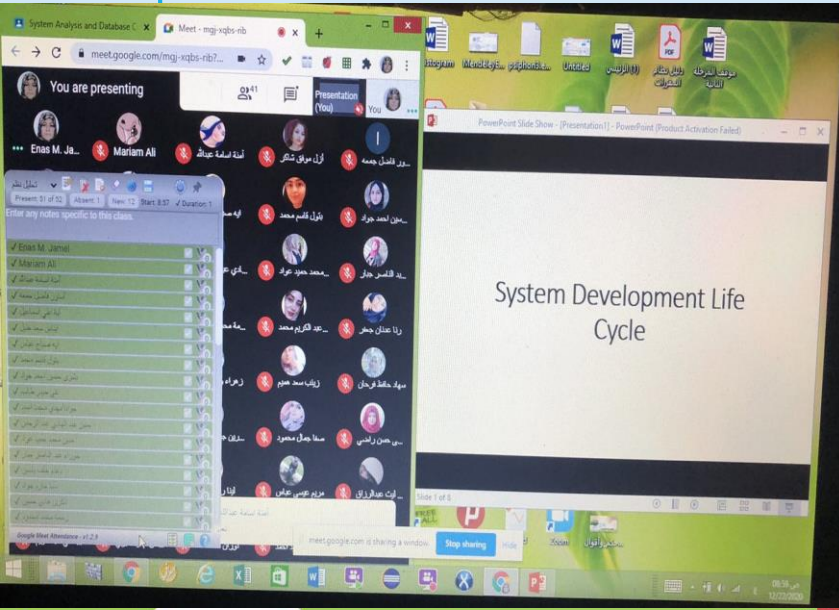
System Analysis and Database C
Meet - mgj-xqbs-rib
meet.google.com/mgj-xqbs-rib7...
You are presenting
41
Presentation (You)
You
Enas M. Ja...
Mariam Ali
آمنة اسامة عبدالله
أزل موفق شاكر
نور فاضل جمعة
بتول قاسم محمد
حنين احمد جواد
محمد حميد عواد
عبد الناصر جبار
عبد الكريم محمد
رنا عدنان جعفر
زينب سعد عبيم
سهاد حافظ فرحان
صفا جمال محمود
حسن راضي
مريم عيسى عباس
ايات عبدالرزاق
Present: 51 of 52
Absent: 1
New: 12
Start: 8:57
Duration: 1
Enter any notes specific to this class.
Enas M. Jamal
Mariam Ali
Google Meet Attendance - v1.2.9
meet.google.com is sharing a window.
Stop sharing
Hide
PowerPoint Slide Show - [Presentation1] - PowerPoint (Product Activation Failed)
System Development Life Cycle
Slide 1 of 6
Untitled
(1) الرئيسي
دليل نظام المقررات
موقف المرحلة الثانية
Zoom
12/23/2020